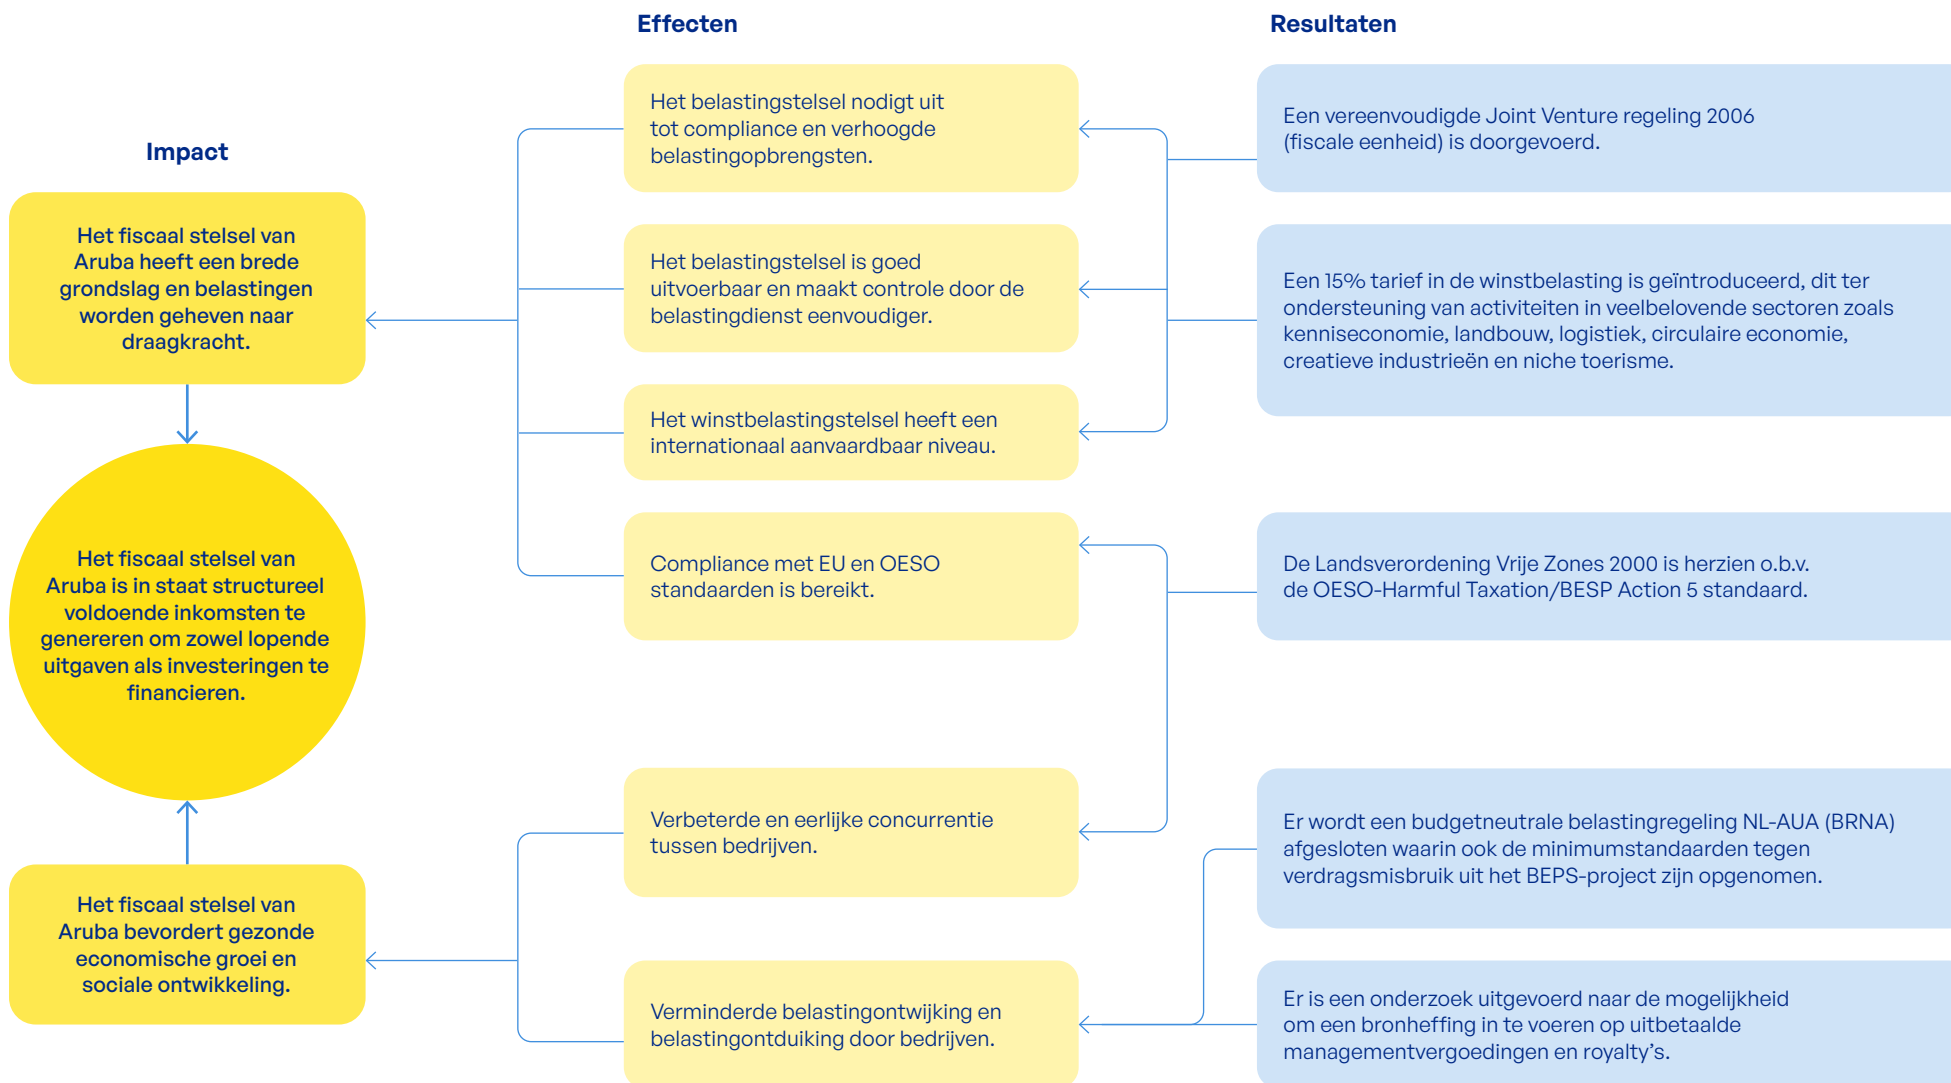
Effecten

Resultaten

Impact

Het fiscaal stelsel van Aruba heeft een brede grondslag en belastingen worden geheven naar draagkracht.

Het fiscaal stelsel van Aruba is in staat structureel voldoende inkomsten te genereren om zowel lopende uitgaven als investeringen te financieren.

Het fiscaal stelsel van Aruba bevordert gezonde economische groei en sociale ontwikkeling.

Het belastingstelsel nodigt uit tot compliance en verhoogde belastingopbrengsten.

Het belastingstelsel is goed uitvoerbaar en maakt controle door de belastingdienst eenvoudiger.

Het winstbelastingstelsel heeft een internationaal aanvaardbaar niveau.

Compliance met EU en OESO standaarden is bereikt.

Verbeterde en eerlijke concurrentie tussen bedrijven.

Verminderde belastingontwijking en belastingontduiking door bedrijven.

Een vereenvoudigde Joint Venture regeling 2006 (fiscale eenheid) is doorgevoerd.

Een 15% tarief in de winstbelasting is geïntroduceerd, dit ter ondersteuning van activiteiten in veelbelovende sectoren zoals kenniseconomie, landbouw, logistiek, circulaire economie, creatieve industrieën en niche toerisme.

De Landsverordening Vrije Zones 2000 is herzien o.b.v. de OESO-Harmful Taxation/BESP Action 5 standaard.

Er wordt een budgetneutrale belastingregeling NL-AUA (BRNA) afgesloten waarin ook de minimumstandaarden tegen verdragsmisbruik uit het BEPS-project zijn opgenomen.

Er is een onderzoek uitgevoerd naar de mogelijkheid om een bronheffing in te voeren op uitbetaalde managementvergoedingen en royalty's.